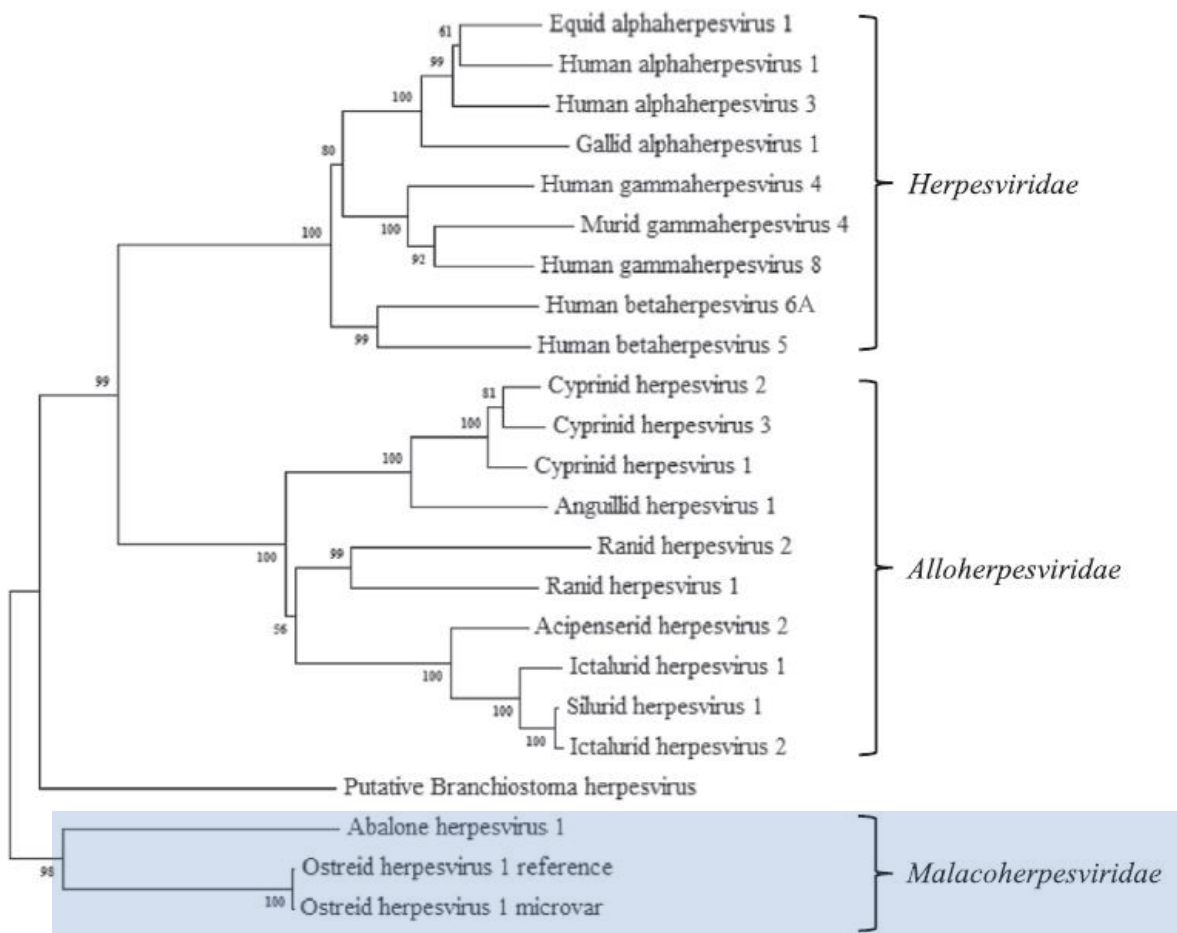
61
99
100
80
100
100
92
99
99
81
100
100
100
99
56
100
100
100
98
100

Equid alphaherpesvirus 1
Human alphaherpesvirus 1
Human alphaherpesvirus 3
Gallid alphaherpesvirus 1
Human gammaherpesvirus 4
Murid gammaherpesvirus 4
Human gammaherpesvirus 8
Human betaherpesvirus 6A
Human betaherpesvirus 5
Herpesviridae
Cyprinid herpesvirus 2
Cyprinid herpesvirus 3
Cyprinid herpesvirus 1
Anguillid herpesvirus 1
Ranid herpesvirus 2
Ranid herpesvirus 1
Acipenserid herpesvirus 2
Ictalurid herpesvirus 1
Silurid herpesvirus 1
Ictalurid herpesvirus 2
Alloherpesviridae
Putative Branchiostoma herpesvirus
Abalone herpesvirus 1
Ostreid herpesvirus 1 reference
Ostreid herpesvirus 1 microvar
Malacoherpesviridae